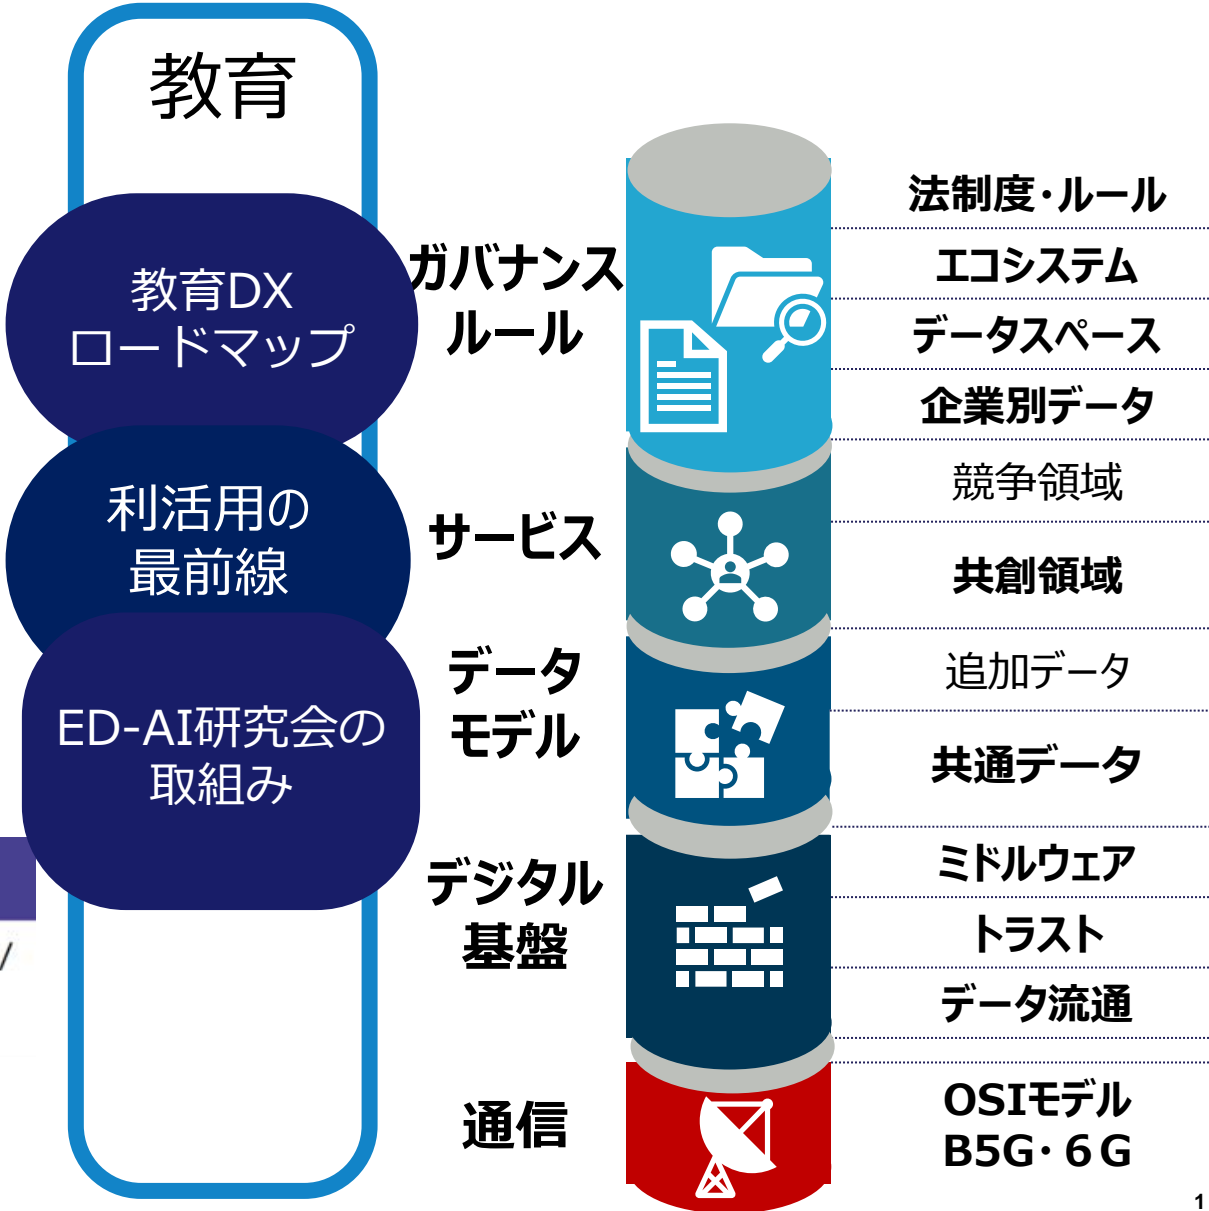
教育

教育DX
ロードマップ

利活用の
最前線

ED-AI研究会の
取組み

ガバナンス
ルール

サービス

データ
モデル

デジタル
基盤

通信

法制度・ルール

エコシステム

データスペース

企業別データ

競争領域

共創領域

追加データ

共通データ

ミドルウェア

トラスト

データ流通

OSIモデル
B5G・6G

1